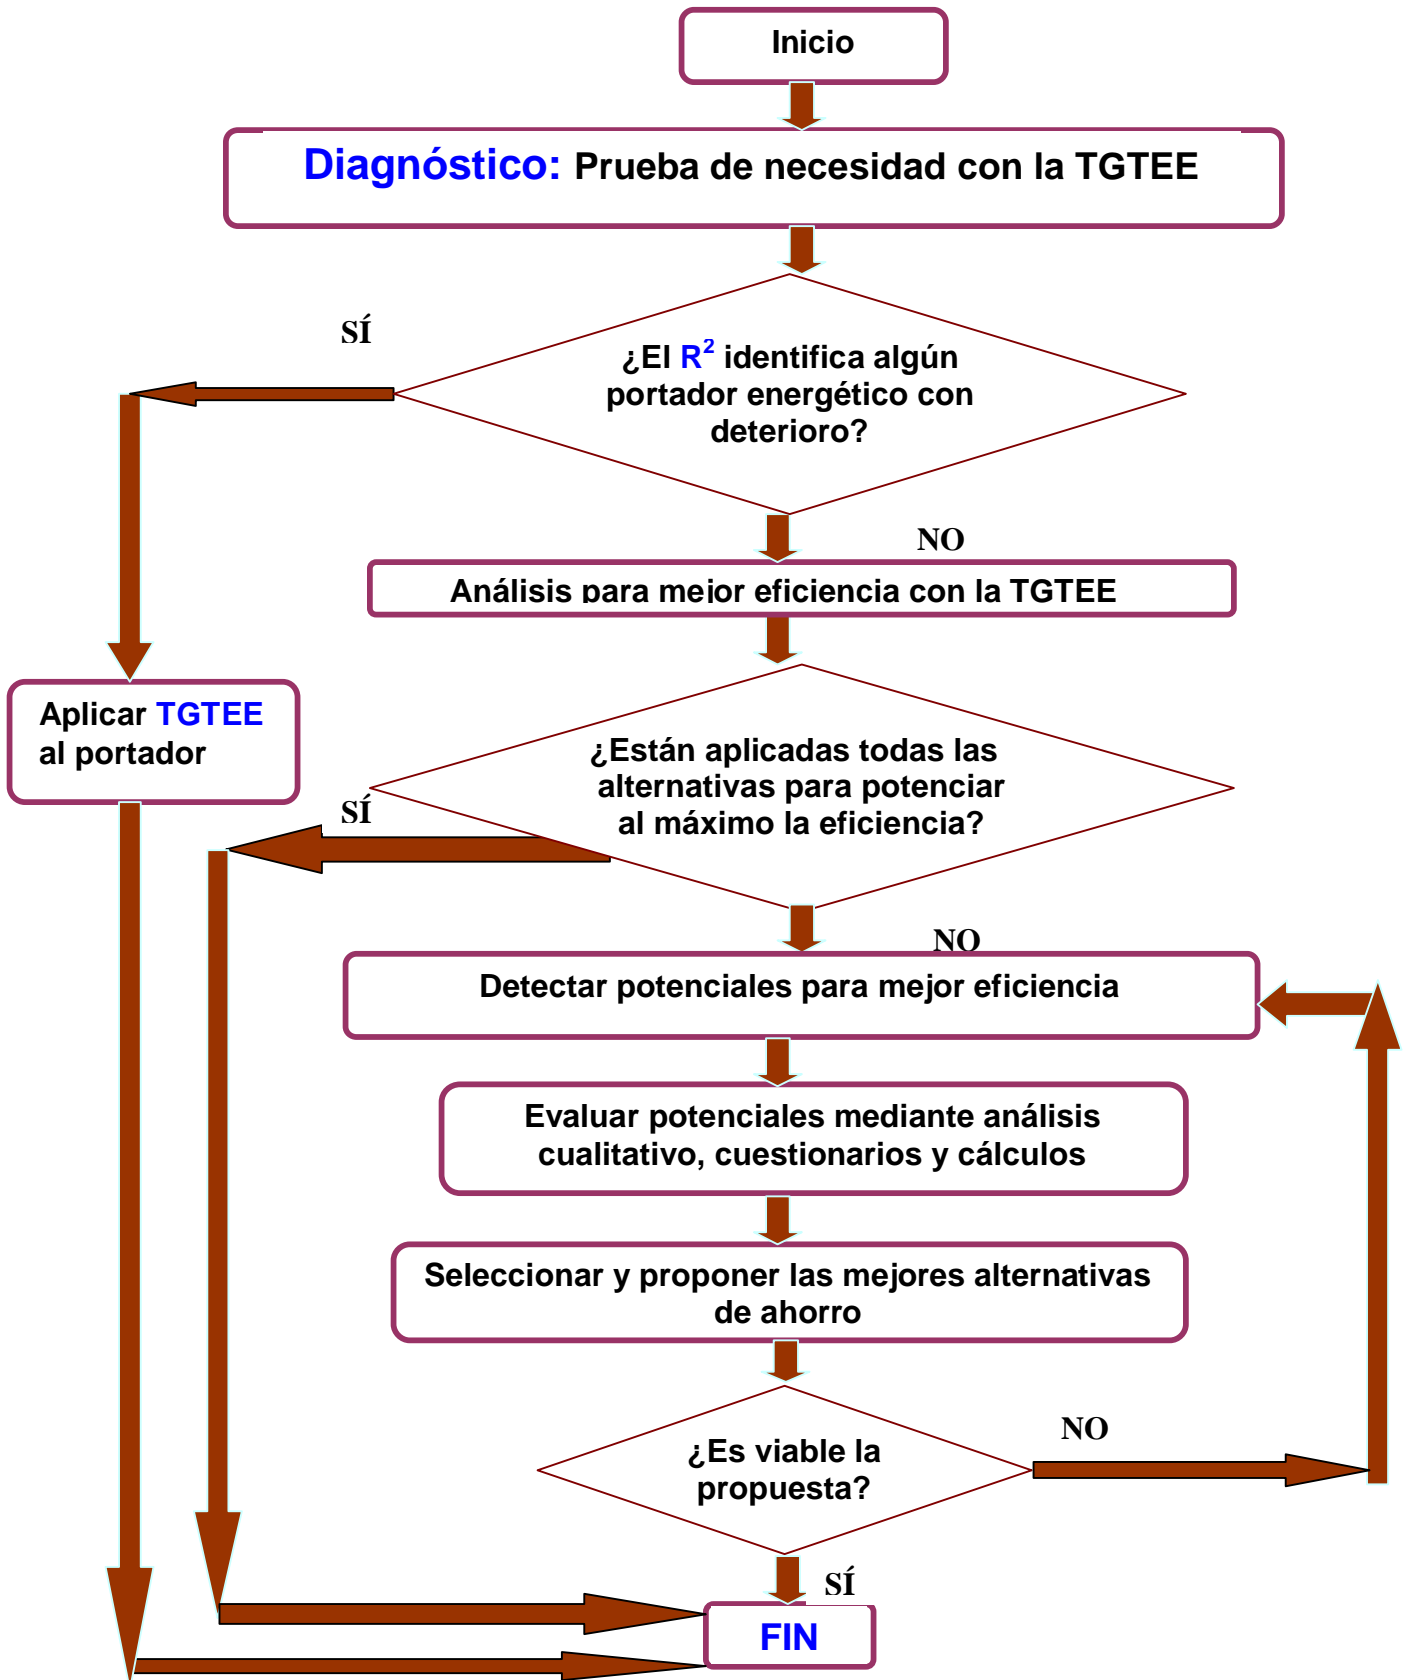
Inicio

Diagnóstico: Prueba de necesidad con la TGTEE

SÍ

¿El $R^2$ identifica algún portador energético con deterioro?

NO

Análisis para mejor eficiencia con la TGTEE

Aplicar TGTEE al portador

¿Están aplicadas todas las alternativas para potenciar al máximo la eficiencia?

SÍ

NO

Detectar potenciales para mejor eficiencia

Evaluar potenciales mediante análisis cualitativo, cuestionarios y cálculos

Seleccionar y proponer las mejores alternativas de ahorro

¿Es viable la propuesta?

NO

SÍ

FIN